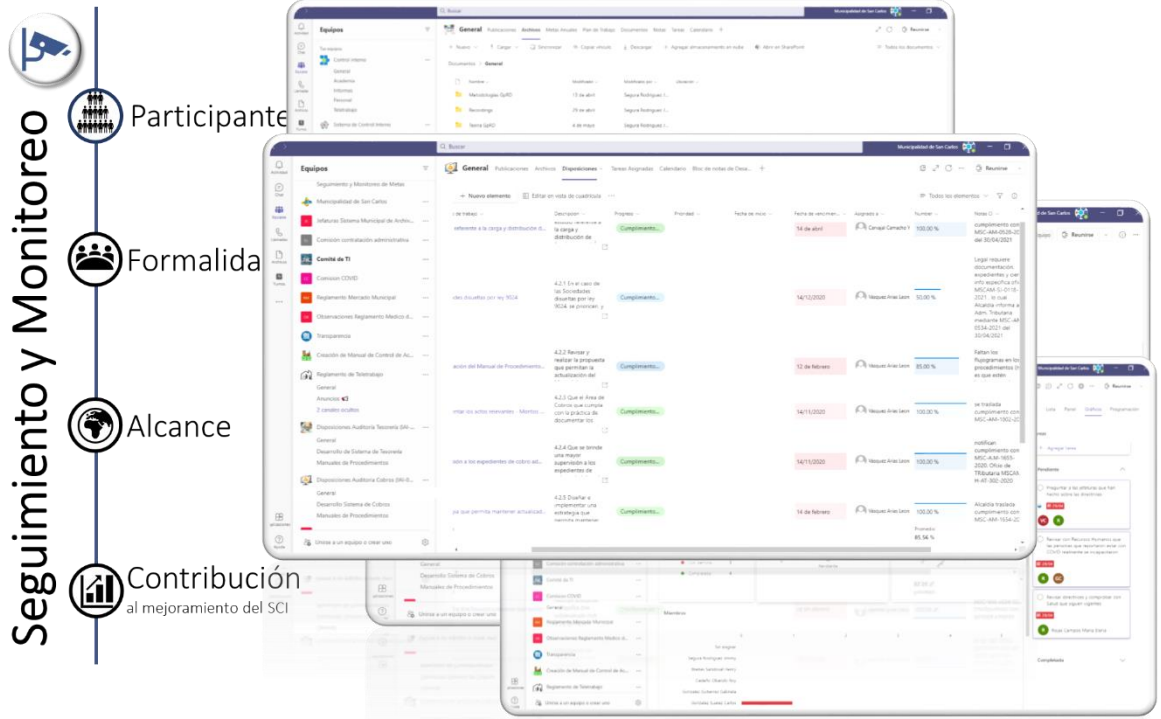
Seguimiento y Monitoreo

Participante

Formalida

Alcance

Contribución
al mejoramiento del SCI

Buscar
Municipalidad de San Carlos
Equipos
General Publicaciones Archivos Metas Anuales Plan de Trabajo Documentos Notas Tareas Calendario
Control Interno
General
Academia
Informes
Personal
Teletrabajo
Sistema de Control Interno
Documentos > General
Metodologías SpRO
Recordings
Teams SpRO

Buscar
Municipalidad de San Carlos
Equipos
General Publicaciones Archivos Disposiciones Tareas Asignadas Calendario Bloc de notas de Desa...
Reunirse
Nuevo elemento
Editar en vista de cuadrícula
Todos los elementos
Seguimiento y Monitoreo de Metas
Municipalidad de San Carlos
Jefaturas Sistema Municipal de Archiv...
Comisión contratación administrativa
Comité de TI
Comision COVID
Reglamento Mercado Municipal
Observaciones Reglamento Medico d...
Transparencia
Creación de Manual de Control de Ac...
Reglamento de Teletrabajo
General
Anuncios
2 canales ocultos
Disposiciones Auditoria Tesorería (AI-...
General
Desarrollo de Sistema de Tesorería
Manuales de Procedimientos
Disposiciones Auditoria Cobros (AI-0...
General
Desarrollo Sistema de Cobros
Manuales de Procedimientos
Unirse a un equipo o crear uno

| de trabajo | Descripción | Progreso | Prioridad | Fecha de inicio | Fecha de vencimien... | Asignado a | Número | Notas |
|---|---|---|---|---|---|---|---|---|
| referente a la carga y distribución d... | la carga y distribución de | Cumplimiento... | | | 14 de abril | Carvajal Camacho V | 100,00 % | cumplimiento con MSC-AM-0535-20 del 30/04/2021 |
| ceso dicuelto por ley 9024 | 4.2.1 En el caso de las Sociedades disueltas por ley 9024, se proncien | Cumplimiento... | | | 14/12/2020 | Vásquez Arias Leon | 50,00 % | Legal requiere documentación expedientes y otra info específica ofi MSCAM-SJ-0118-2021 ... |
| ación del Manual de Procedimiento... | 4.2.2 Revisar y realizar la propuesta que permitan la actualización del | Cumplimiento... | | | 12 de febrero | Vásquez Arias Leon | 85,00 % | Faltan los flujogramas en los procedimientos que están |
| ntae los autos mirantes - Montos ... | 4.2.3 Que el Área de Cobros que cumpla con la práctica de documentar los | Cumplimiento... | | | 14/11/2020 | Vásquez Arias Leon | 100,00 % | se trasladó cumplimiento con MSC-AM-1002-20 |
| sión a los expedientes de cobro adi... | 4.2.4 Que se brinde una mayor supervisión a los expedientes de | Cumplimiento... | | | 14/11/2020 | Vásquez Arias Leon | 100,00 % | notifican cumplimiento con MSC-AM-1655-2020. Oficio de Tributaria MSCA-H-AT-302-2020 |
| za que permita mantener actualizad... | 4.2.5 Diseñar e implementar una estrategia que permita mantener | Cumplimiento... | | | 14 de febrero | Vásquez Arias Leon | 100,00 % | Alcaldía traslada cumplimiento con MSC-AM-1654-20 |

Promedio
85,56 %

Reunirse
Lista Panel Gráficos Programación
Agregar tarea
Pendientes
Completado